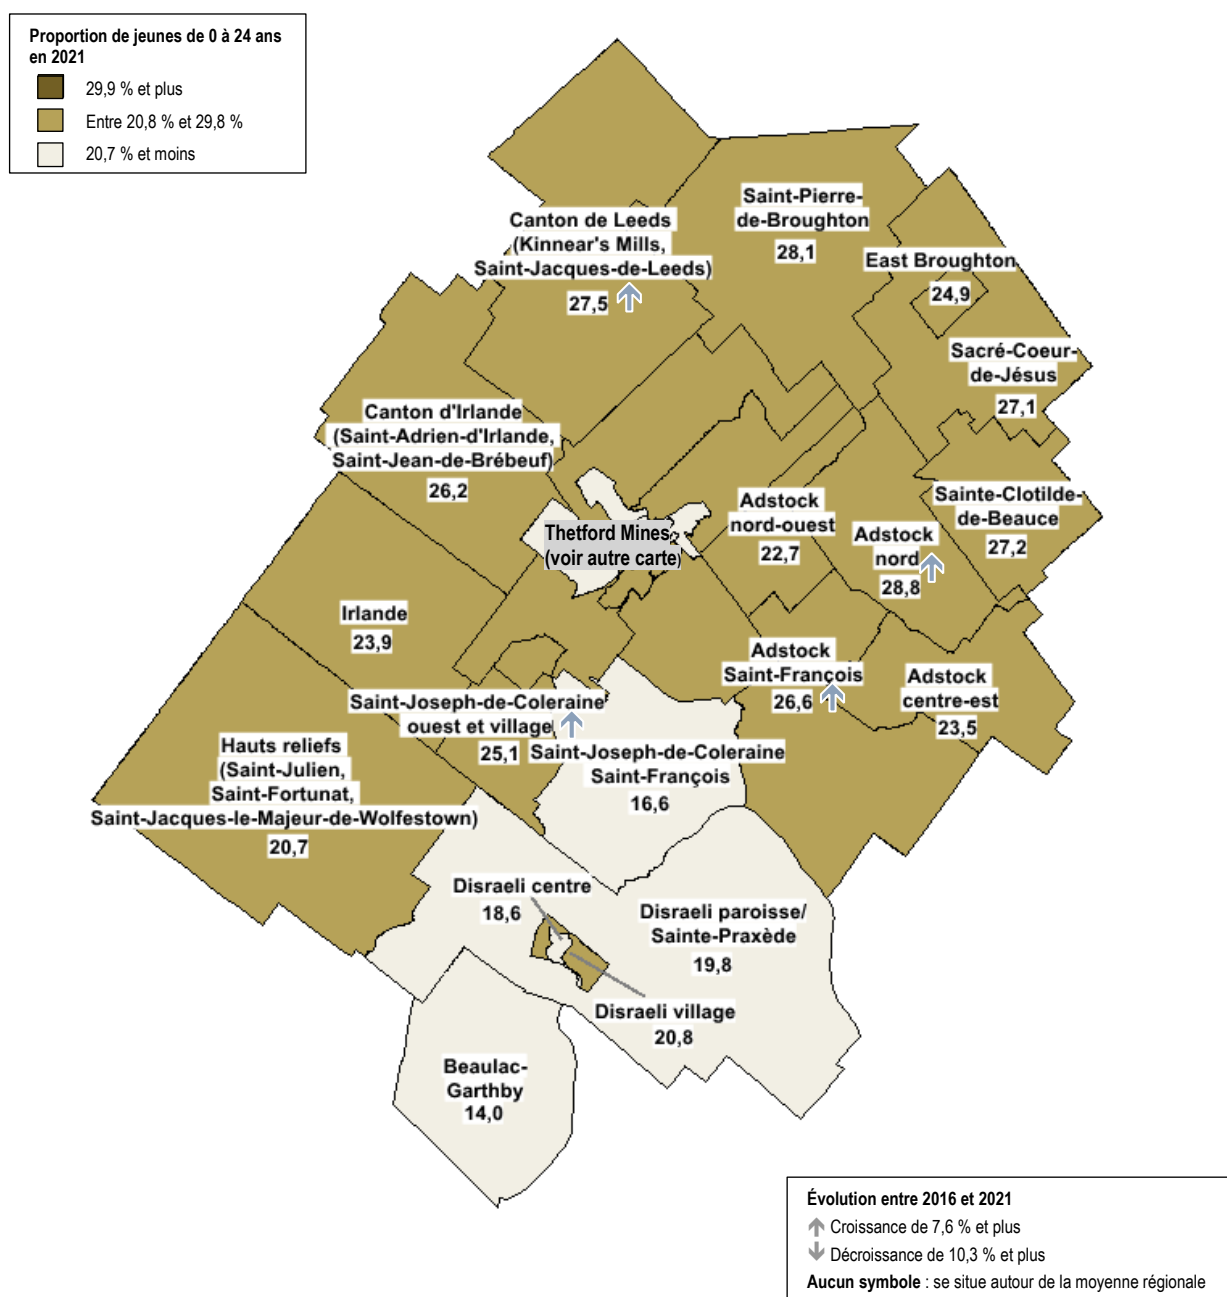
Proportion de jeunes de 0 à 24 ans en 2021
29,9 % et plus
Entre 20,8 % et 29,8 %
20,7 % et moins

Canton de Leeds (Kinnear's Mills, Saint-Jacques-de-Leeds)
27,5

Saint-Pierre-de-Broughton
28,1

East Broughton
24,9

Sacré-Coeur-de-Jésus
27,1

Canton d'Irlande (Saint-Adrien-d'Irlande, Saint-Jean-de-Brébeuf)
26,2

Sainte-Clotilde-de-Beauce
27,2

Adstock nord-ouest
22,7

Thetford Mines (voir autre carte)

Adstock nord
28,8

Irlande
23,9

Adstock Saint-François
26,6

Adstock centre-est
23,5

Saint-Joseph-de-Coleraine ouest et village
25,1

Saint-Joseph-de-Coleraine Saint-François
16,6

Hauts reliefs (Saint-Julien, Saint-Fortunat, Saint-Jacques-le-Majeur-de-Wolfestown)
20,7

Disraeli centre
18,6

Disraeli paroisse/ Sainte-Praxède
19,8

Disraeli village
20,8

Beaulac-Garthby
14,0

Évolution entre 2016 et 2021
Croissance de 7,6 % et plus
Décroissance de 10,3 % et plus
Aucun symbole : se situe autour de la moyenne régionale